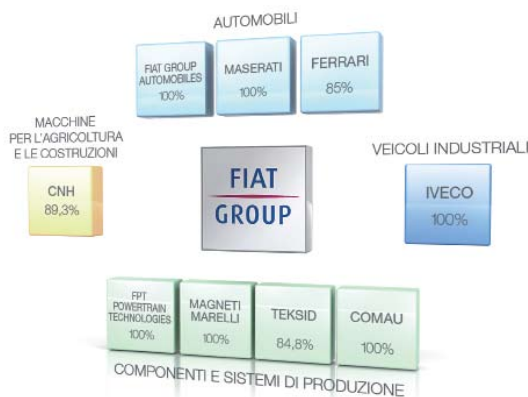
AUTOMOBILI

FIAT GROUP AUTOMOBILES
100%

MASERATI
100%

FERRARI
85%

MACCHINE PER L'AGRICOLTURA E LE COSTRUZIONI

CNH
89,3%

FIAT GROUP

VEICOLI INDUSTRIALI

IVECO
100%

FPT POWERTRAIN TECHNOLOGIES
100%

MAGNETI MARELLI
100%

TEKSID
84,8%

COMAU
100%

COMPONENTI E SISTEMI DI PRODUZIONE